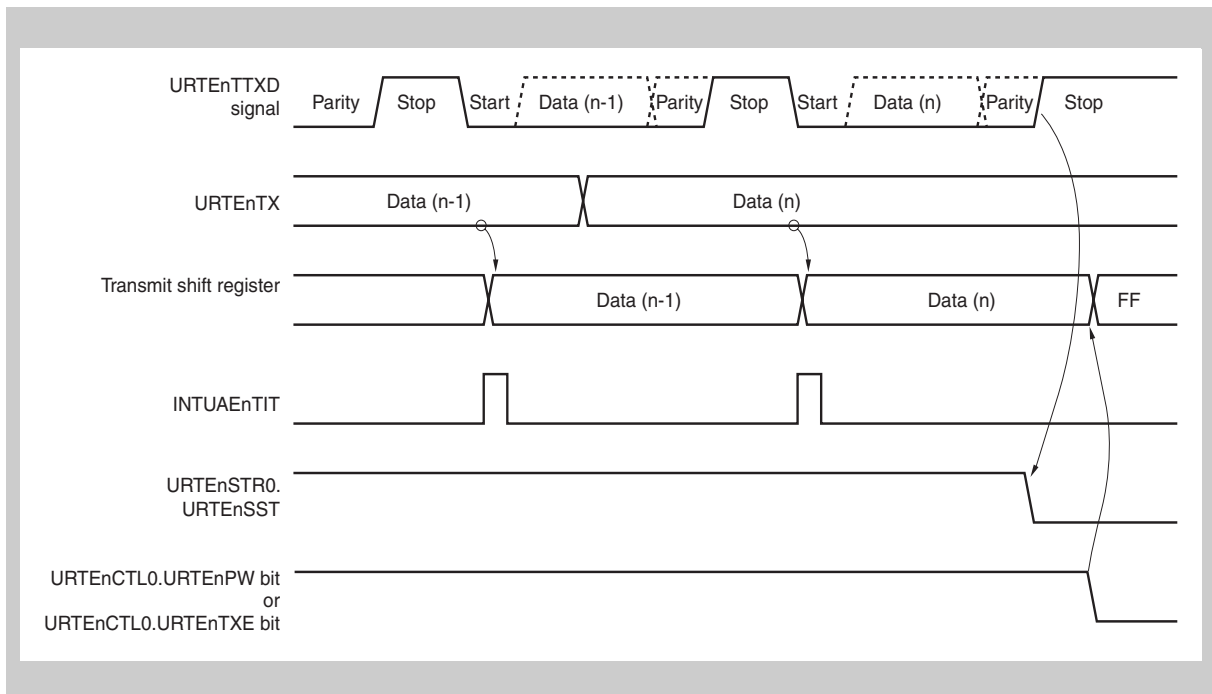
URTEnTTXD signal
Parity
Stop
Start
Data (n-1)
Parity
Stop
Start
Data (n)
Parity
Stop

URTEnTX
Data (n-1)
Data (n)

Transmit shift register
Data (n-1)
Data (n)
FF

INTUAEnTIT

URTEnSTR0.
URTEnSST

URTEnCTL0.URTEnPW bit
or
URTEnCTL0.URTEnTXE bit